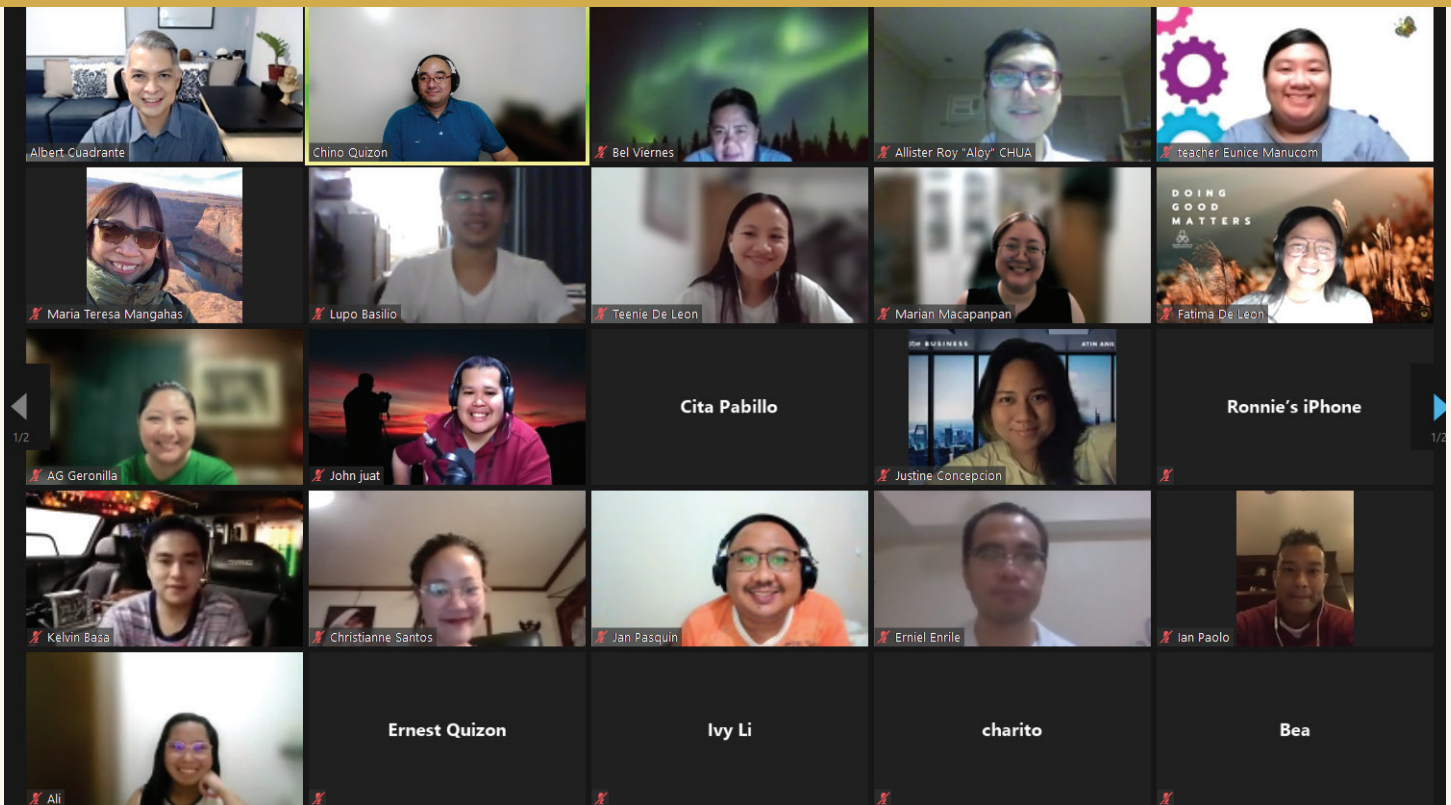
Albert Cuadrante
Chino Quizon
Bel Viernes
Allister Roy "Aloy" CHUA
teacher Eunice Manucom

Maria Teresa Mangahas
Lupo Basilio
Teenie De Leon
Marian Macapanpan
DOING GOOD MATTERS
Fatima De Leon

1/2
AG Geronilla
John juat
Cita Pabillo
BUSINESS
Justine Concepcion
Ronnie's iPhone
1/2

Kelvin Basa
Christianne Santos
Jan Pasquin
Erniel Enrile
Ian Paolo

Ali
Ernest Quizon
Ivy Li
charito
Bea